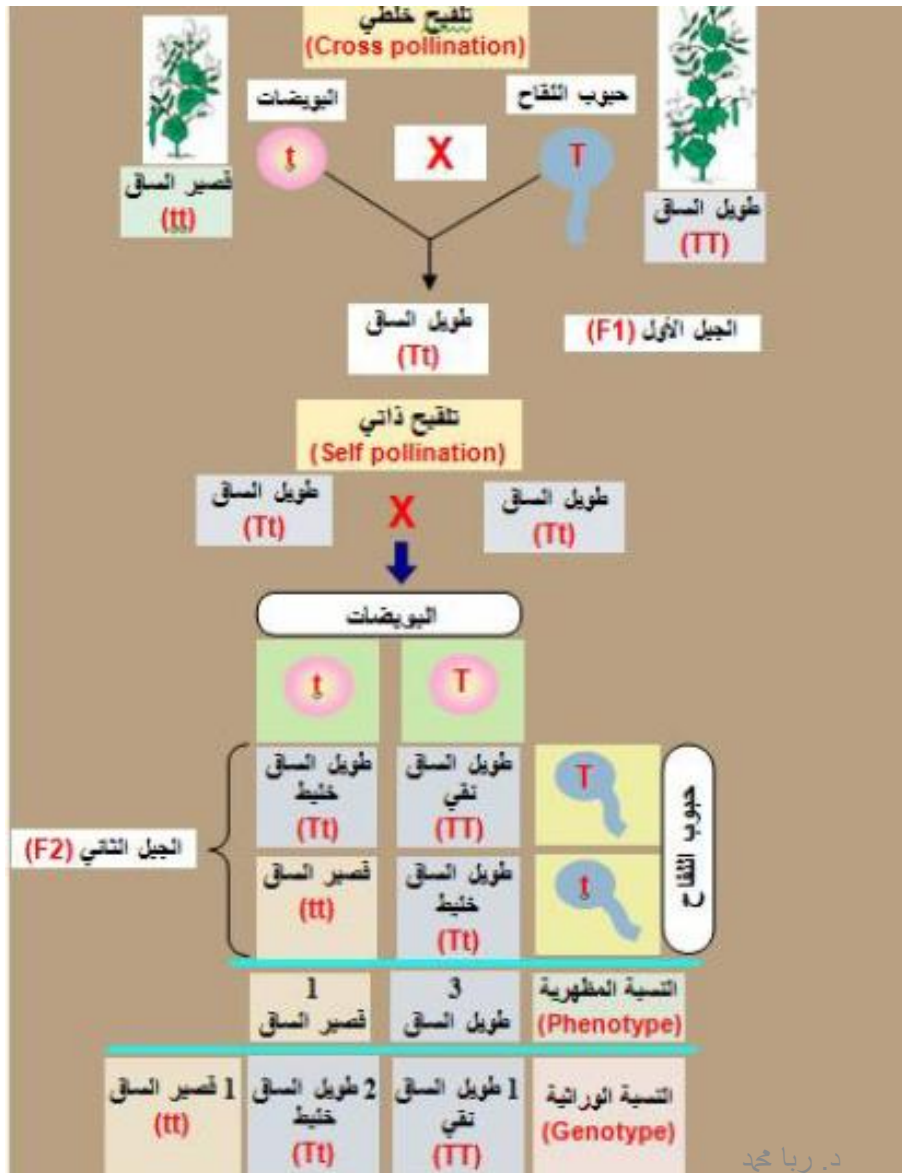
تلقيح خلطي
(Cross pollination)

البويضات
حبوب اللقاح

t
X
T

قصير الساق
(tt)

طويل الساق
(TT)

طويل الساق
(Tt)

الجيل الأول (F1)

تلقيح ذاتي
(Self pollination)

طويل الساق
(Tt)
X
طويل الساق
(Tt)

البويضات

| | | |
|---|---|---|
| t | T | |
| طويل الساق خليط (Tt) | طويل الساق نقي (TT) | T |
| قصير الساق (tt) | طويل الساق خليط (Tt) | t |

حبوب اللقاح

الجيل الثاني (F2)

| | | |
|---|---|---|
| 1 قصير الساق | 3 طويل الساق | النسبة المظهرية (Phenotype) |

| | | | |
|---|---|---|---|
| 1 قصير الساق (tt) | 2 طويل الساق خليط (Tt) | 1 طويل الساق نقي (TT) | النسبة الوراثية (Genotype) |

د. ربا محمد